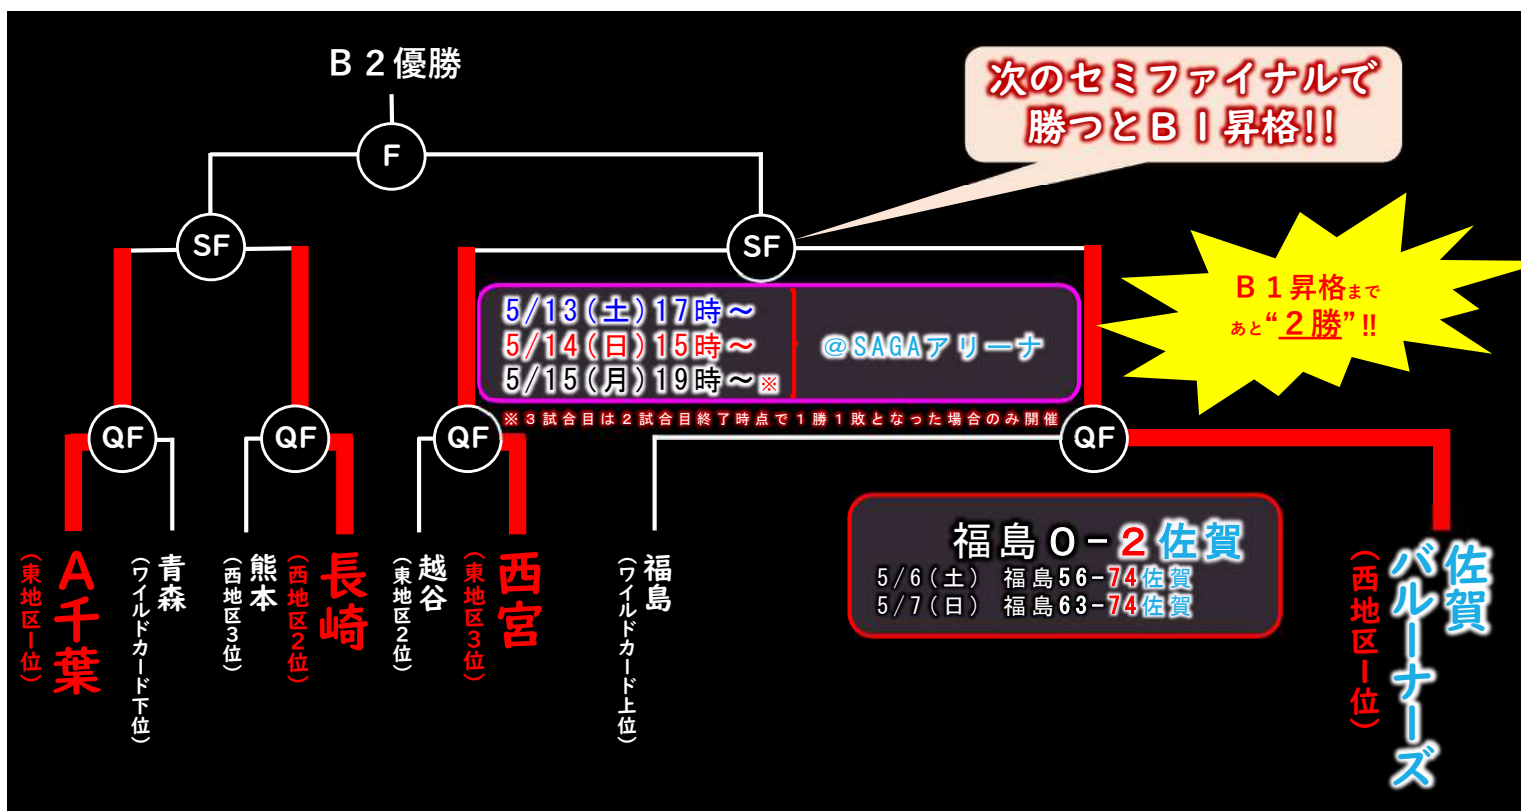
B２優勝

F

SF

SF

次のセミファイナルで勝つとＢ１昇格!!

Ｂ１昇格まであと"２勝"!!

5/13(土)17時～
5/14(日)15時～
5/15(月)19時～※

@SAGAアリーナ

※３試合目は２試合目終了時点で１勝１敗となった場合のみ開催

QF

QF

QF

QF

Ａ千葉
(東地区1位)

青森
(ワイルドカード下位)

熊本
(西地区3位)

長崎
(西地区2位)

越谷
(東地区2位)

西宮
(東地区3位)

福島
(ワイルドカード上位)

福島０－２佐賀
5/6(土) 福島56－74佐賀
5/7(日) 福島63－74佐賀

佐賀バルーナーズ
(西地区1位)